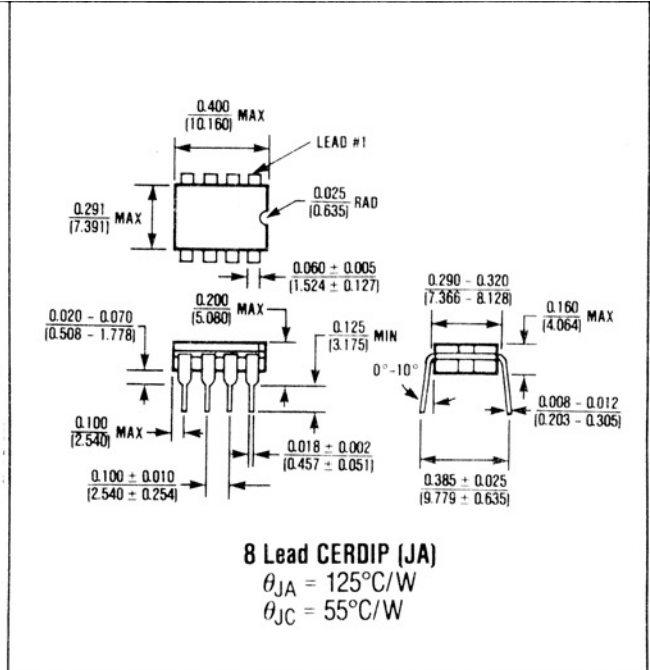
$\frac{0.400}{(10.160)}$ MAX

LEAD #1

$\frac{0.291}{(7.391)}$ MAX

$\frac{0.025}{(0.635)}$ RAD

$\frac{0.060 \pm 0.005}{(1.524 \pm 0.127)}$

$\frac{0.020 - 0.070}{(0.508 - 1.778)}$

$\frac{0.200}{(5.080)}$ MAX

$\frac{0.125}{(3.175)}$ MIN

$\frac{0.100}{(2.540)}$ MAX

$\frac{0.018 \pm 0.002}{(0.457 \pm 0.051)}$

$\frac{0.100 \pm 0.010}{(2.540 \pm 0.254)}$

$\frac{0.290 - 0.320}{(7.366 - 8.128)}$

$\frac{0.160}{(4.064)}$ MAX

0°-10°

$\frac{0.008 - 0.012}{(0.203 - 0.305)}$

$\frac{0.385 \pm 0.025}{(9.779 \pm 0.635)}$

8 Lead CERDIP (JA)
$\theta_{JA}$ = 125°C/W
$\theta_{JC}$ = 55°C/W